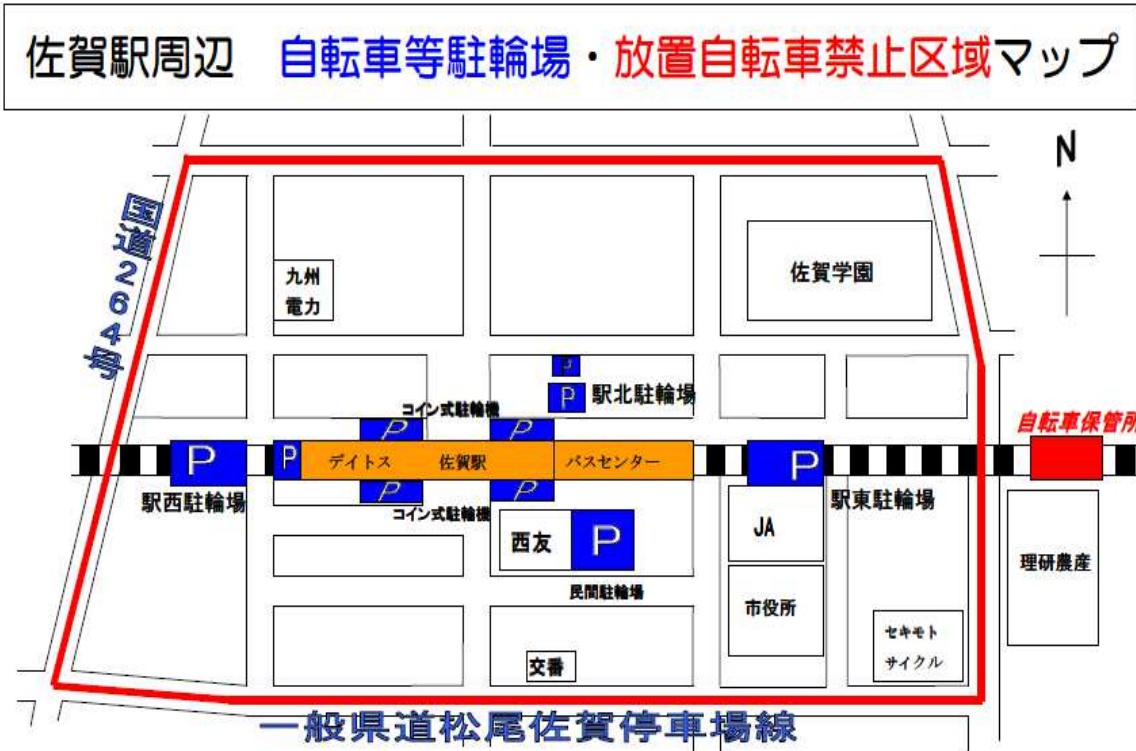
佐賀駅周辺　自転車等駐輪場・放置自転車禁止区域マップ

N

国道264号

九州電力

佐賀学園

P

P 駅北駐輪場

コイン式駐輪機

自転車保管所

P

P

P

P

デイトス　佐賀駅　バスセンター

P

P

P

駅西駐輪場

コイン式駐輪機

駅東駐輪場

JA

西友 P

民間駐輪場

理研農産

市役所

セキモトサイクル

交番

一般県道松尾佐賀停車場線